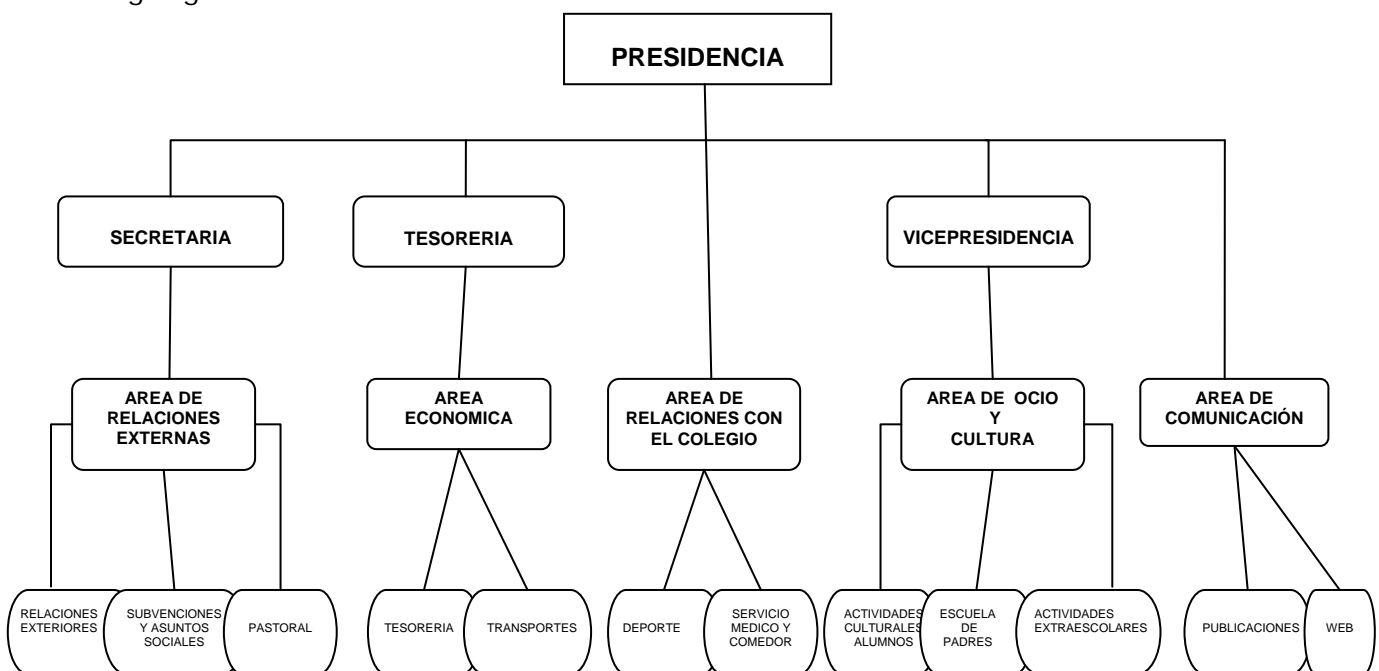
PRESIDENCIA

SECRETARIA

TESORERIA

VICEPRESIDENCIA

AREA DE RELACIONES EXTERNAS

AREA ECONOMICA

AREA DE RELACIONES CON EL COLEGIO

AREA DE OCIO Y CULTURA

AREA DE COMUNICACIÓN

RELACIONES EXTERIORES

SUBVENCIONES Y ASUNTOS SOCIALES

PASTORAL

TESORERIA

TRANSPORTES

DEPORTE

SERVICIO MEDICO Y COMEDOR

ACTIVIDADES CULTURALES ALUMNOS

ESCUELA DE PADRES

ACTIVIDADES EXTRAESCOLARES

PUBLICACIONES

WEB